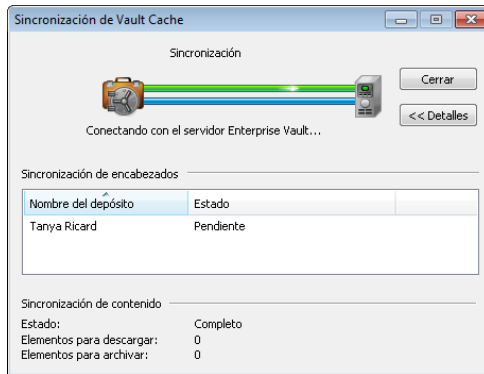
Sincronización de Vault Cache

Sincronización

Cerrar

<< Detalles

Conectando con el servidor Enterprise Vault...

Sincronización de encabezados

| Nombre del depósito | Estado |
|---|---|
| Tanya Ricard | Pendiente |

Sincronización de contenido

Estado: Completo
Elementos para descargar: 0
Elementos para archivar: 0